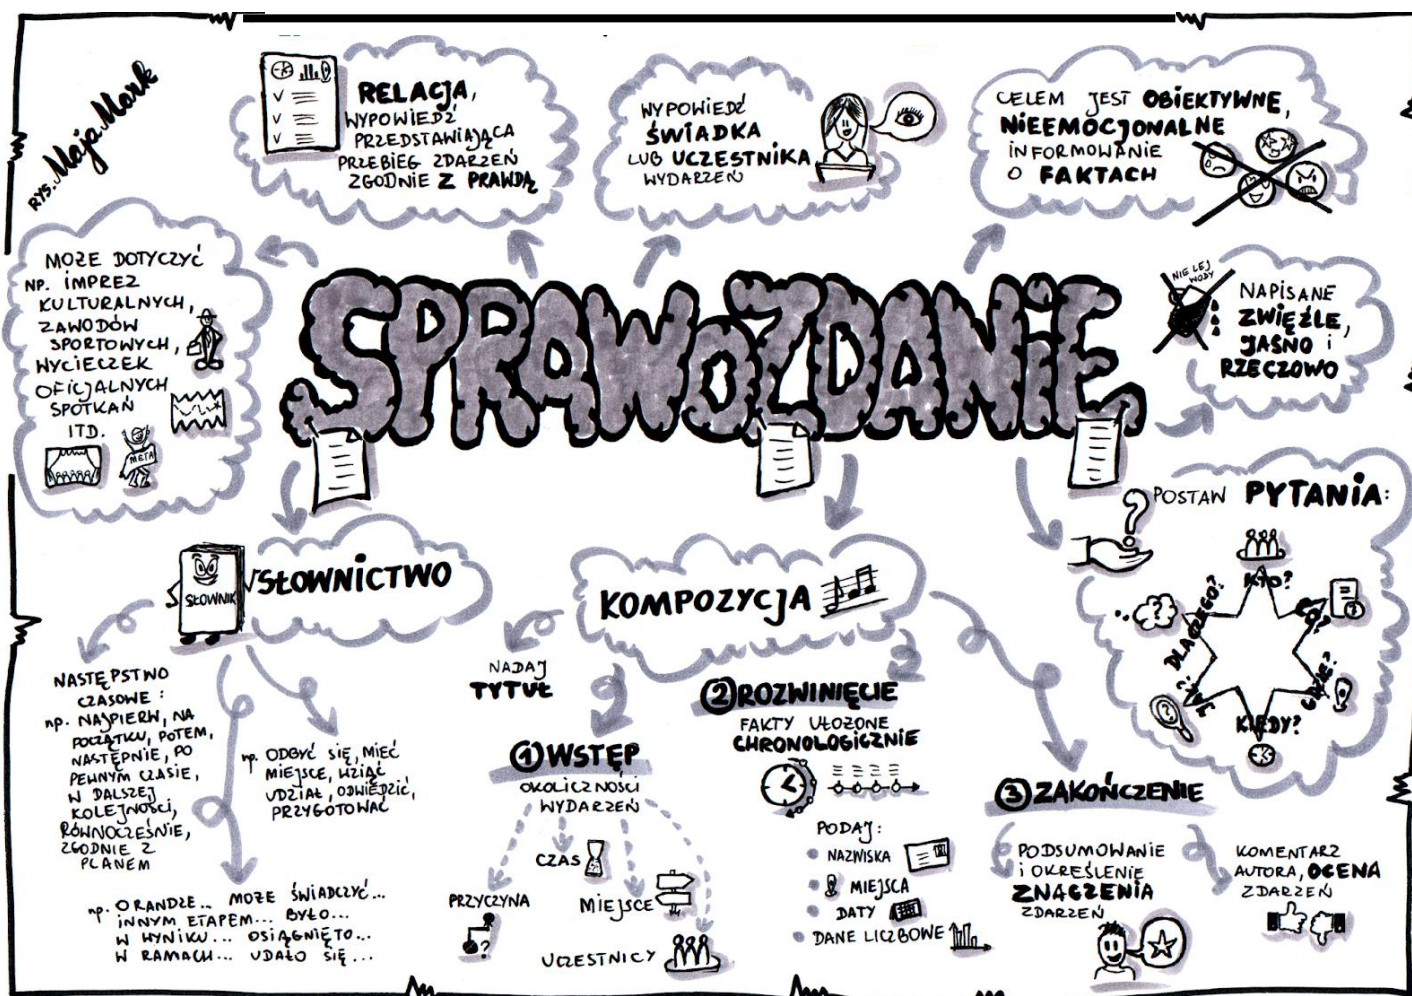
RYS. Maja Mark

RELACJA, WYPOWIEDŹ PRZEDSTAWIAJĄCA PRZEBIEG ZDARZEŃ ZGODNIE Z PRAWDĄ

WYPOWIEDŹ ŚWIADKA LUB UCZESTNIKA WYDARZEŃ

CELEM JEST OBIEKTYWNE, NIEEMOCJONALNE INFORMOWANIE O FAKTACH

MOŻE DOTYCZYĆ np. IMPREZ KULTURALNYCH, ZAWODÓW SPORTOWYCH, WYCIECZEK OFICJALNYCH SPOTKAŃ ITD.

META

SPRAWOZDANIE

NIE LEJ WODY

NAPISANE ZWIĘŹLE, JASNO i RZECZOWO

POSTAW PYTANIA:

KTO? CO? GDZIE? KIEDY? JAK? DLACZEGO?

SŁOWNIK

SŁOWNICTWO

KOMPOZYCJA

NASTĘPSTWO CZASOWE: np. NAJPIERW, NA POCZĄTKU, POTEM, NASTĘPNIE, PO PEWNYM CZASIE, W DALSZEJ KOLEJNOŚCI, RÓWNOCZEŚNIE, ZGODNIE Z PLANEM

np. ODBYĆ SIĘ, MIEĆ MIEJSCE, WZIĄĆ UDZIAŁ, OŻYWIĆ, PRZYGOTOWAĆ

np. O RANDZE... MOŻE ŚWIADCZYĆ... INNYM ETAPEM... BYŁO... W WYNIKU... OSIĄGNIĘTO... W RAMACH... UDAŁO SIĘ...

NADAJ TYTUŁ

1 WSTĘP
OKOLICZNOŚCI WYDARZEŃ
CZAS
PRZYCZYNA
MIEJSCE
UCZESTNICY

2 ROZWINIĘCIE
FAKTY UŁOŻONE CHRONOLOGICZNIE
PODAJ:
NAZWISKA
MIEJSCA
DATY
DANE LICZBOWE

3 ZAKOŃCZENIE
PODSUMOWANIE i OKREŚLENIE ZNACZENIA ZDARZEŃ
KOMENTARZ AUTORA, OCENA ZDARZEŃ